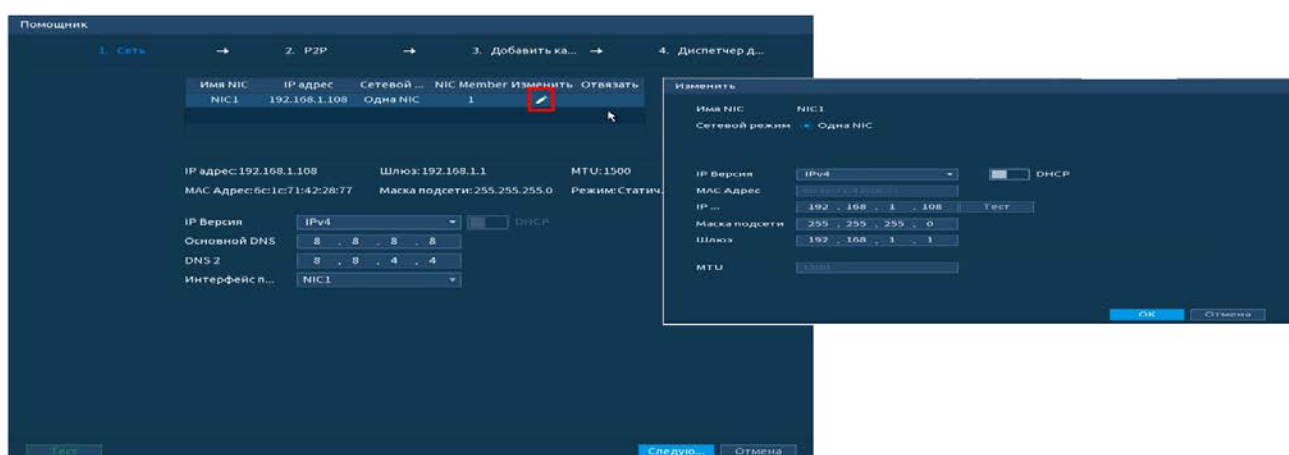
Помощник

1. Сеть → 2. P2P → 3. Добавить ка... → 4. Диспетчер д...

| Имя NIC | IP адрес | Сетевой ... | NIC Member | Изменить | Отвязать |
|---|---|---|---|---|---|
| NIC1 | 192.168.1.108 | Одна NIC | 1 | | |

IP адрес: 192.168.1.108
Шлюз: 192.168.1.1
MTU: 1500
MAC Адрес: 6c:1c:71:42:28:77
Маска подсети: 255.255.255.0
Режим: Статич.

IP Версия IPv4 DHCP
Основной DNS 8 . 8 . 8 . 8
DNS 2 8 . 8 . 4 . 4
Интерфейс п... NIC1

Тест
Следую...
Отмена

Изменить

Имя NIC NIC1
Сетевой режим Одна NIC

IP Версия IPv4 DHCP
MAC Адрес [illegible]
IP ... 192 . 168 . 1 . 108 Тест
Маска подсети 255 . 255 . 255 . 0
Шлюз 192 . 168 . 1 . 1

MTU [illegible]

OK Отмена